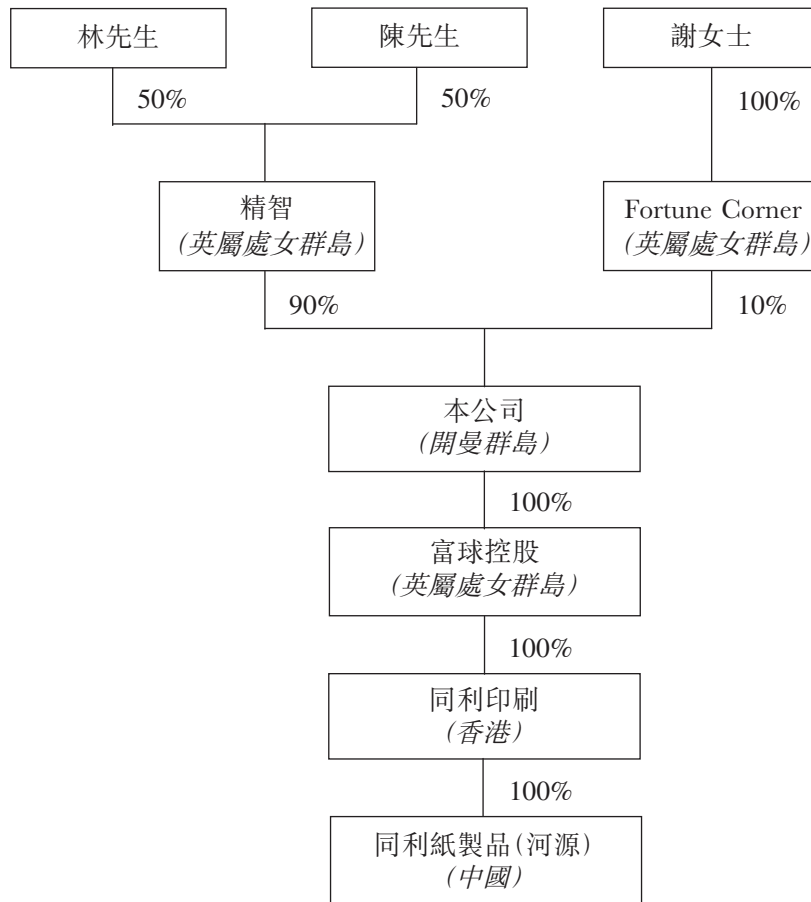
林先生

陳先生

謝女士

50%

50%

100%

精智
(英屬處女群島)

Fortune Corner
(英屬處女群島)

90%

10%

本公司
(開曼群島)

100%

富球控股
(英屬處女群島)

100%

同利印刷
(香港)

100%

同利紙製品(河源)
(中國)